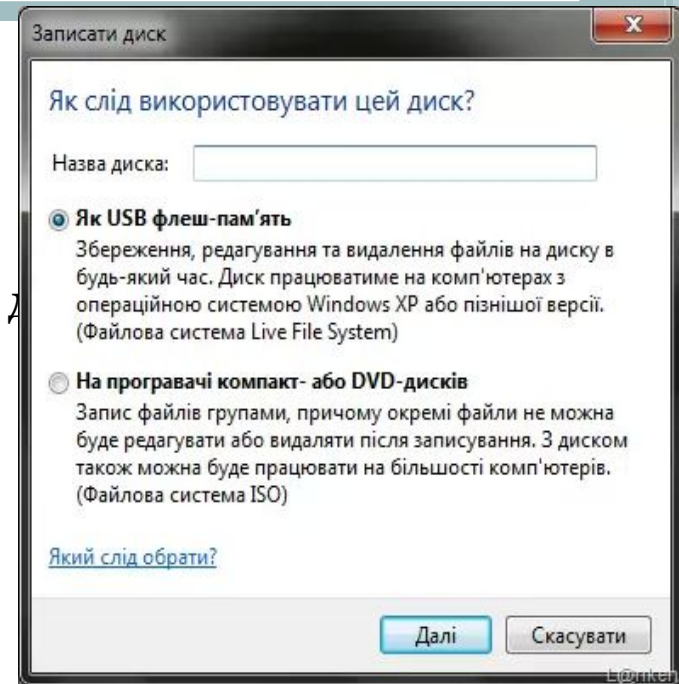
Записати диск

Як слід використовувати цей диск?

Назва диска:

Як USB флеш-пам'ять
Збереження, редагування та видалення файлів на диску в будь-який час. Диск працюватиме на комп'ютерах з операційною системою Windows XP або пізнішої версії. (Файлова система Live File System)

На програвачі компакт- або DVD-дисків
Запис файлів групами, причому окремі файли не можна буде редагувати або видаляти після записування. З диском також можна буде працювати на більшості комп'ютерів. (Файлова система ISO)

Який слід обрати?

Далі
Скасувати

Д

L@rken